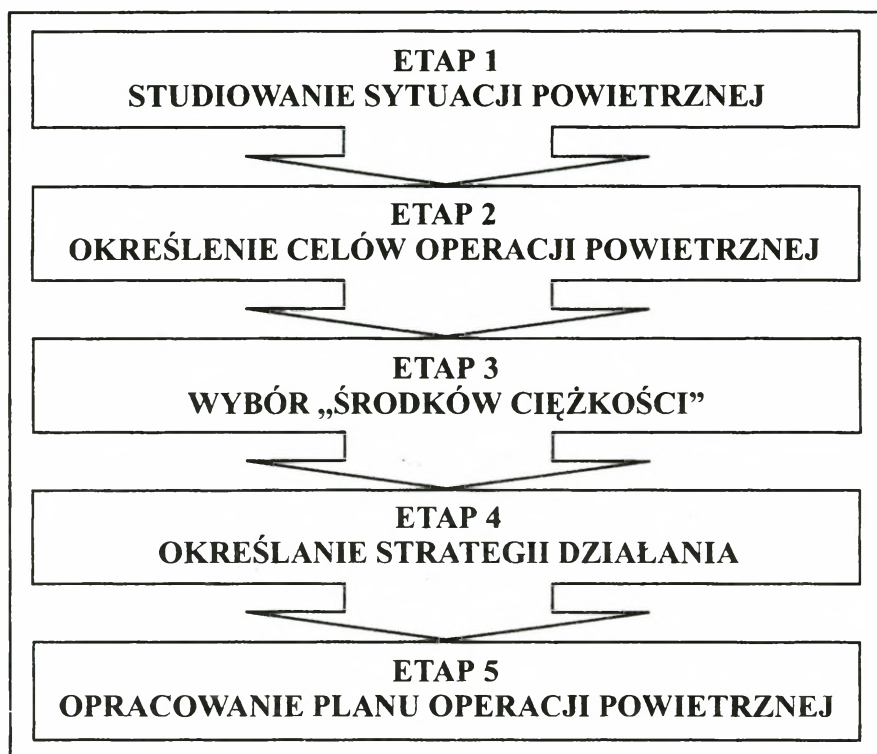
ETAP 1
STUDIOWANIE SYTUACJI POWIETRZNEJ

ETAP 2
OKREŚLENIE CELÓW OPERACJI POWIETRZNEJ

ETAP 3
WYBÓR „ŚRODKÓW CIĘŻKOŚCI"

ETAP 4
OKREŚLANIE STRATEGII DZIAŁANIA

ETAP 5
OPRACOWANIE PLANU OPERACJI POWIETRZNEJ